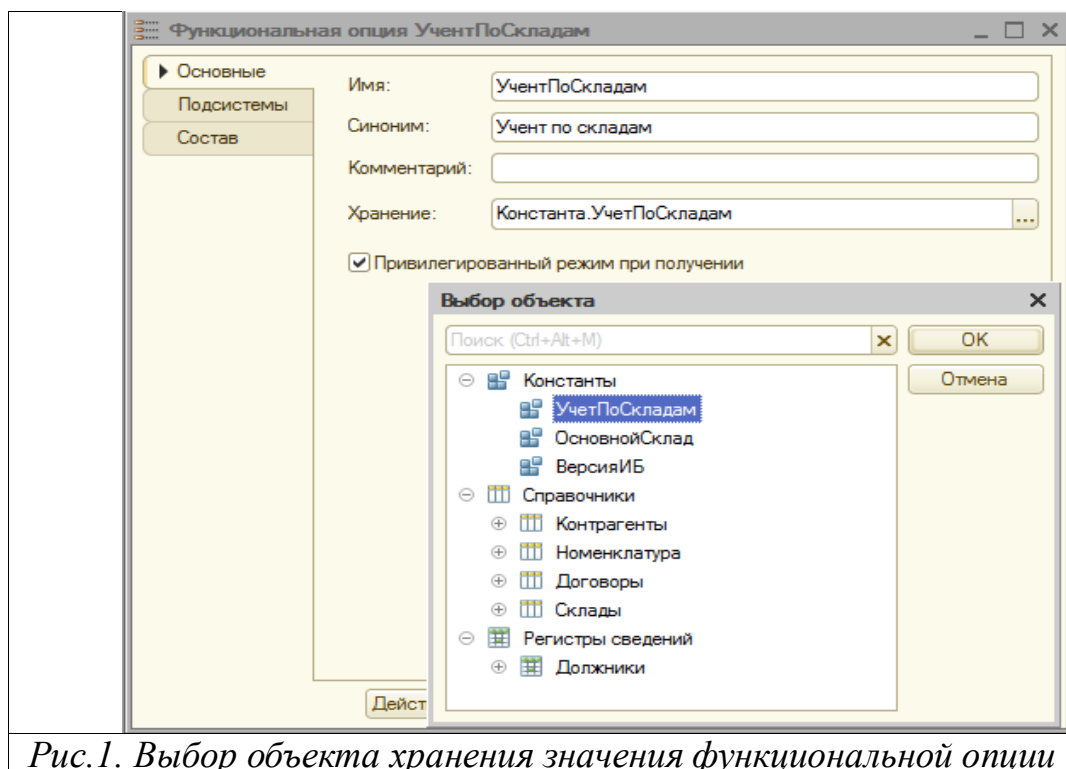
Функциональная опция УчентПоСкладам

Основные
Подсистемы
Состав

Имя: УчентПоСкладам
Синоним: Учент по складам
Комментарий:
Хранение: Константа.УчетПоСкладам ...

Привилегированный режим при получении

Выбор объекта

Поиск (Ctrl+Alt+M)

OK
Отмена

Константы
УчетПоСкладам
ОсновнойСклад
ВерсияИБ
Справочники
Контрагенты
Номенклатура
Договоры
Склады
Регистры сведений
Должники

Дейст

Рис.1. Выбор объекта хранения значения функциональной опции